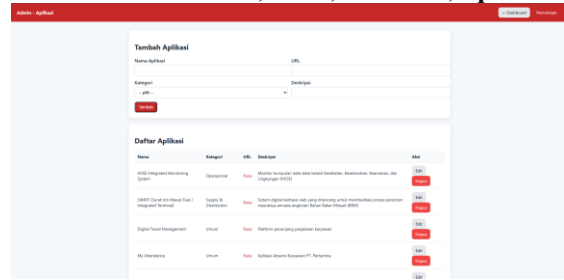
Admin - Aplikasi

← Dashboard Keluar

Tambah Aplikasi

Nama Aplikasi

URL

Kategori

-- pilih --

Deskripsi

Tambah

Daftar Aplikasi

| Nama | Kategori | URL | Deskripsi | Aksi |
|---|---|---|---|---|
| HSSE Integrated Monitoring System | Operasional | Buka | Monitor kumpulan data-data terkait Kesehatan, Keselamatan, Keamanan, dan Lingkungan (HSSE) | Edit Hapus |
| SMART (Surat Izin Masuk Fuel / Integrated Terminal) | Supply & Distribution | Buka | Sistem digital berbasis web yang dirancang untuk memfasilitasi proses perizinan masuknya armada angkutan Bahan Bakar Minyak (BBM) | Edit Hapus |
| Digital Travel Management | Umum | Buka | Platform penunjang perjalanan karyawan | Edit Hapus |
| My Attendance | Umum | Buka | Aplikasi Absensi Karyawan PT. Pertamina | Edit Hapus |
| | | | | Edit |